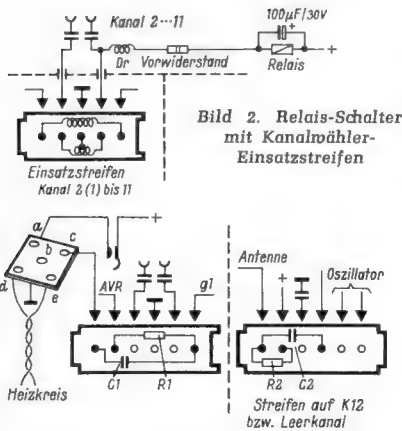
Kanal 2 ··· 11

100µF/30V

Dr

Vorwiderstand

Relais

Einsatzstreifen Kanal 2 (1) bis 11

Bild 2. Relais-Schalter mit Kanalwähler-Einsatzstreifen

a

b

c

d

e

Heizkreis

AVR

g1

C1

R1

Antenne

Oszillator

R2

C2

Streifen auf K12 bzw. Leerkanal